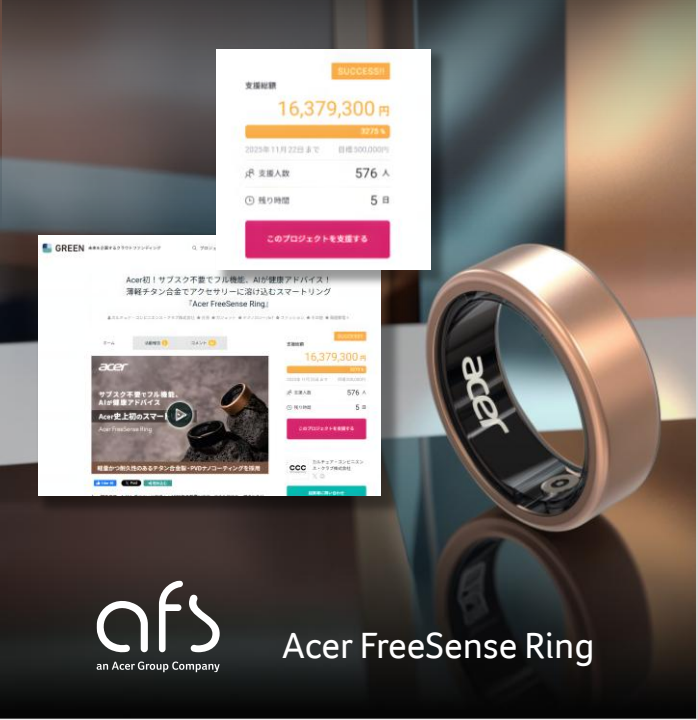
SUCCESS!!

支援総額

16,379,300円

3275%

2025年11月22日まで　目標500,000円

支援人数　576人

残り時間　5日

このプロジェクトを支援する

GREEN

Acer初！サブスク不要でフル機能、AIが健康アドバイス！薄軽チタン合金でアクセサリーに溶け込むスマートリング「Acer FreeSense Ring」

acer

サブスク不要でフル機能、AIが健康アドバイス

Acer史上初のスマー

Acer FreeSense Ring

軽量かつ耐久性のあるチタン合金製・PVDナノコーティングを採用

16,379,300円

576人

5日

このプロジェクトを支援する

CCC

acer

afs

an Acer Group Company

Acer FreeSense Ring